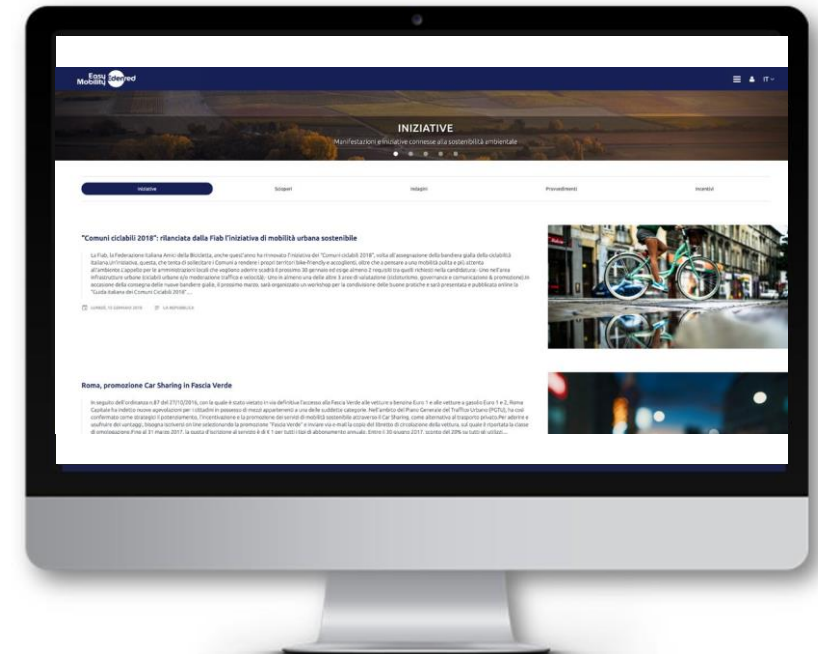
Easy Mobility Sderred

IT

INIZIATIVE

Manifestazioni e iniziative connesse alla sostenibilità ambientale

Iniziative

Scioperi

Indagini

Provvedimenti

Incentivi

"Comuni ciclabili 2018": rilanciata dalla Fiab l'iniziativa di mobilità urbana sostenibile

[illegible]

LUNEDI, 15 GENNAIO 2018 LA REPUBBLICA

Roma, promozione Car Sharing in Fascia Verde

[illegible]